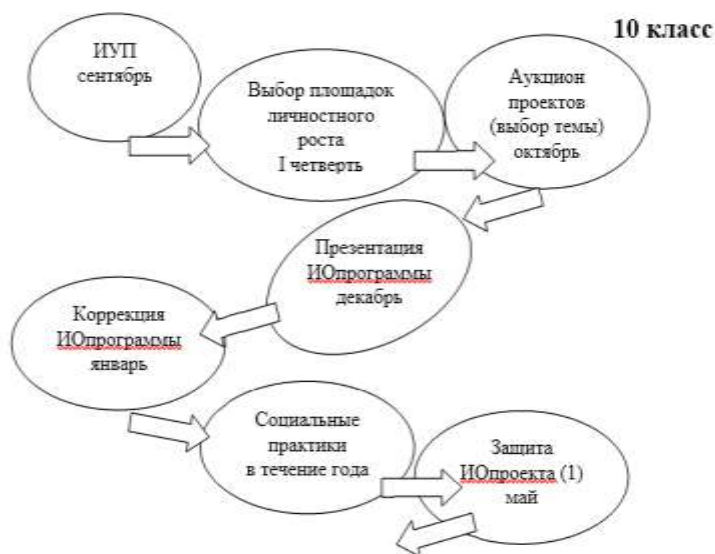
10 класс

ИУП сентябрь

Выбор площадок личностного роста I четверть

Аукцион проектов (выбор темы) октябрь

Презентация ИОпрограммы декабрь

Коррекция ИОпрограммы январь

Социальные практики в течение года

Защита ИОпроекта (1) май